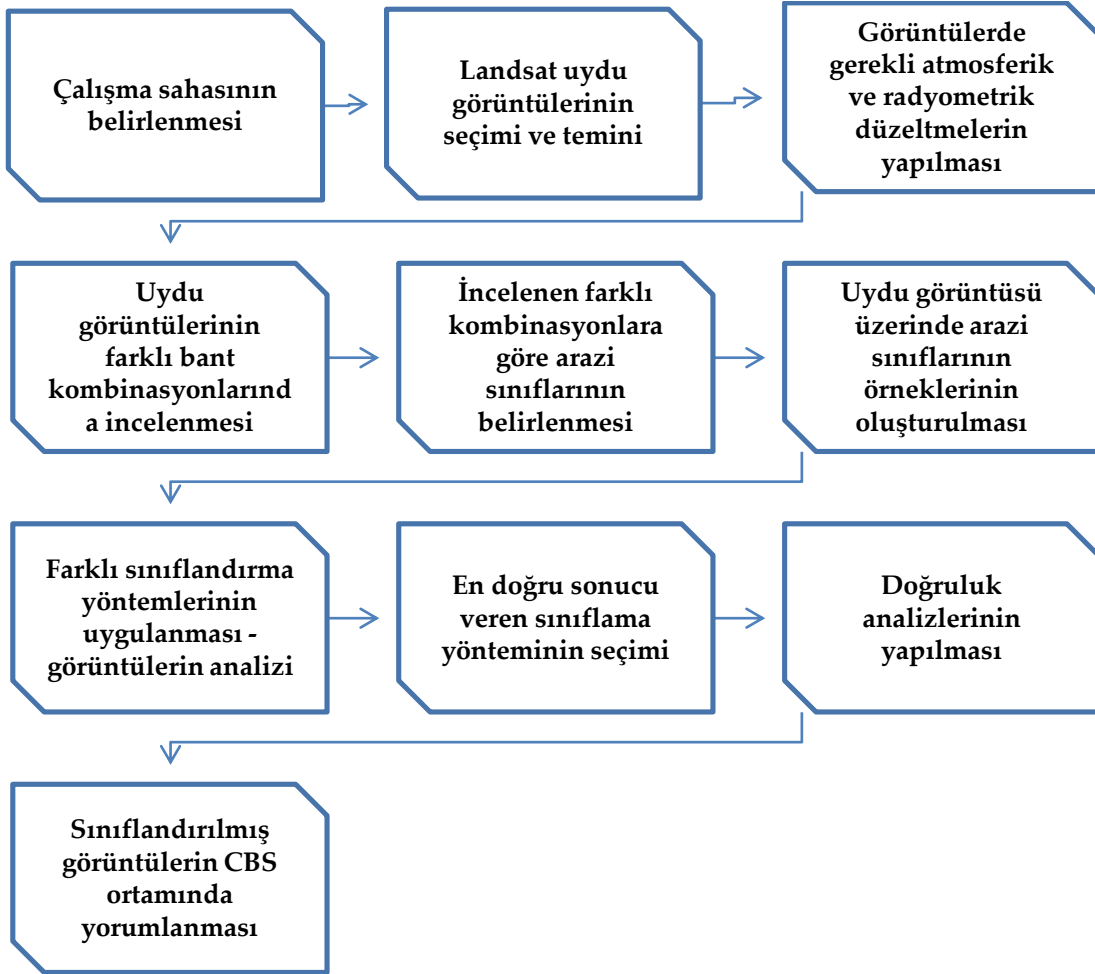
Çalışma sahasının belirlenmesi

Landsat uydu görüntülerinin seçimi ve temini

Görüntülerde gerekli atmosferik ve radyometrik düzeltmelerin yapılması

Uydu görüntülerinin farklı bant kombinasyonlarında incelenmesi

İncelenen farklı kombinasyonlara göre arazi sınıflarının belirlenmesi

Uydu görüntüsü üzerinde arazi sınıflarının örneklerinin oluşturulması

Farklı sınıflandırma yöntemlerinin uygulanması - görüntülerin analizi

En doğru sonucu veren sınıflama yönteminin seçimi

Doğruluk analizlerinin yapılması

Sınıflandırılmış görüntülerin CBS ortamında yorumlanması